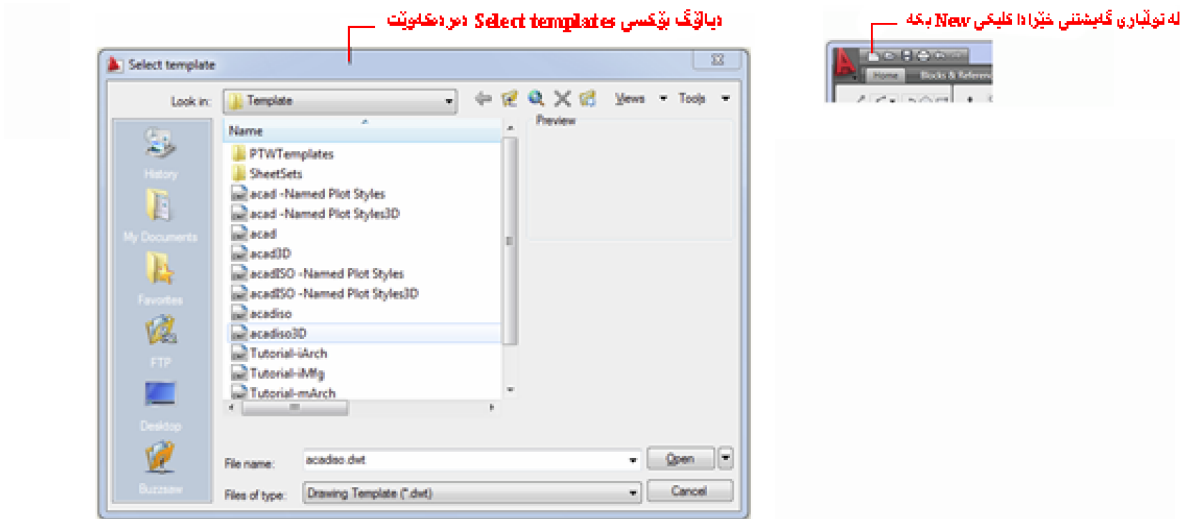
دیالۆگ بۆکسی Select templates دەردەکەوێت

لە تولباری گەیشتنی خێرادا کلیکی New بکە

Home Blocks & Referen

Select template

Look in: Template

Views Tools

Name

Preview

PTWTemplates
SheetSets
acad -Named Plot Styles
acad -Named Plot Styles3D
acad
acad3D
acadISO -Named Plot Styles
acadISO -Named Plot Styles3D
acadiso
acadiso3D
Tutorial-iArch
Tutorial-iMfg
Tutorial-mArch

History
My Documents
Favorites
FTP
Desktop
Buzzsaw

File name: acadiso.dwt
Open

Files of type: Drawing Template (*.dwt)
Cancel